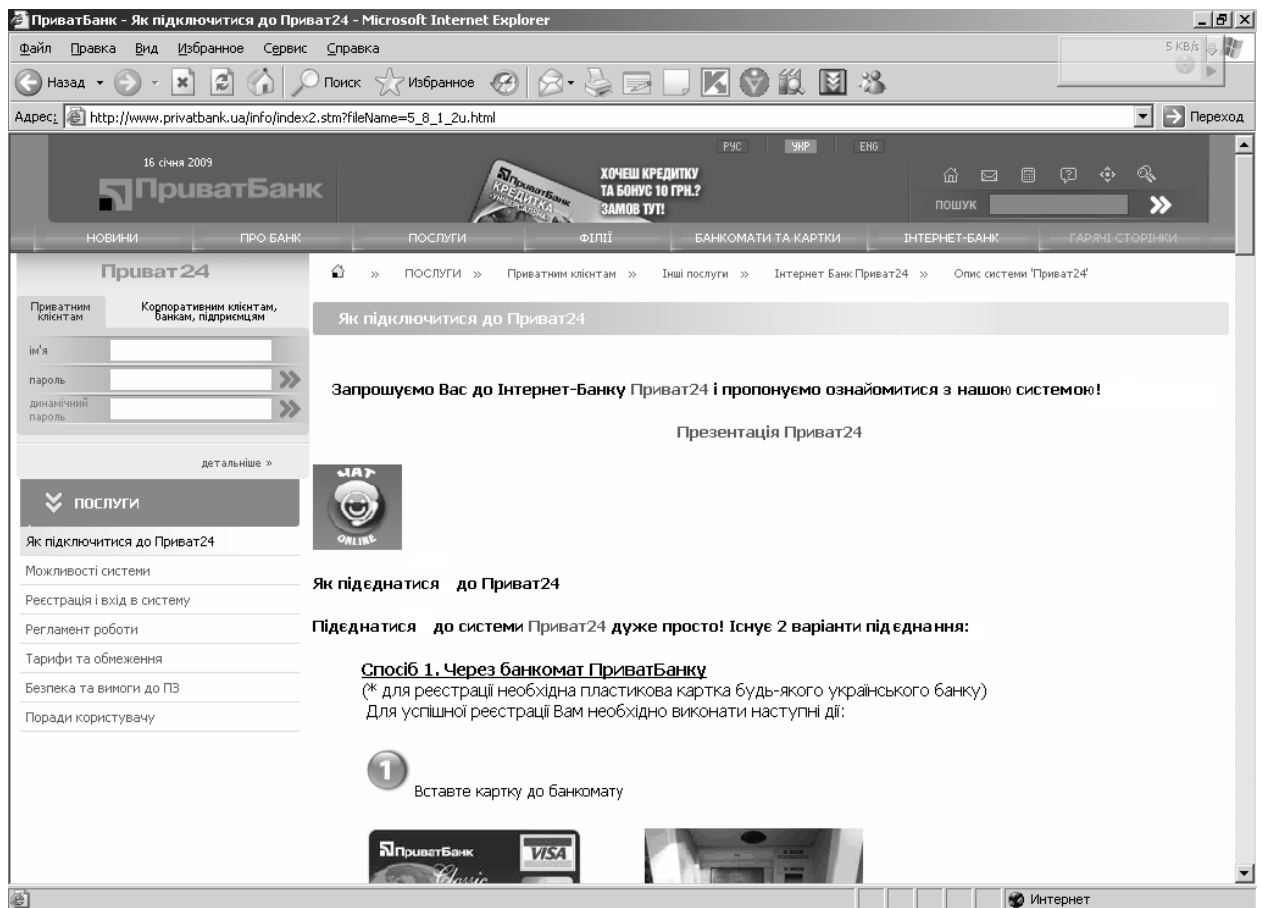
ПриватБанк - Як підключитися до Приват24 - Microsoft Internet Explorer

Файл Правка Вид Избранное Сервис Справка

5 KB/s

Назад Поиск Избранное

Адрес: http://www.privatbank.ua/info/index2.stm?fileName=5_8_1_2u.html

Переход

РУС УКР ENG

16 січня 2009

ПриватБанк

ХОЧЕШ КРЕДИТКУ ТА БОНУС 10 ГРН.? ЗАМОВ ТУТ!

ПриватБанк КРЕДИТКА

ПОШУК

НОВИНИ ПРО БАНК ПОСЛУГИ ФІЛІЇ БАНКОМАТИ ТА КАРТКИ ІНТЕРНЕТ-БАНК ГАРЯЧІ СТОРІНКИ

Приват24

Приватним клієнтам

Корпоративним клієнтам, банкам, підприємцям

ім'я

пароль

динамічний пароль

детальніше »

ПОСЛУГИ

Як підключитися до Приват24

Можливості системи

Реєстрація і вхід в систему

Регламент роботи

Тарифи та обмеження

Безпека та вимоги до ПЗ

Поради користувачу

» ПОСЛУГИ » Приватним клієнтам » Інші послуги » Інтернет Банк Приват24 » Опис системи 'Приват24'

Як підключитися до Приват24

Запрошуємо Вас до Інтернет-Банку Приват24 і пропонуємо ознайомитися з нашою системою!

Презентація Приват24

ЧАТ ONLINE

Як підєднатися до Приват24

Підєднатися до системи Приват24 дуже просто! Існує 2 варіанти підєднання:

Спосіб 1. Через банкомат ПриватБанку
(* для реєстрації необхідна пластикова картка будь-якого українського банку)
Для успішної реєстрації Вам необхідно виконати наступні дії:

1

Вставте картку до банкомату

ПриватБанк VISA Classic

Интернет